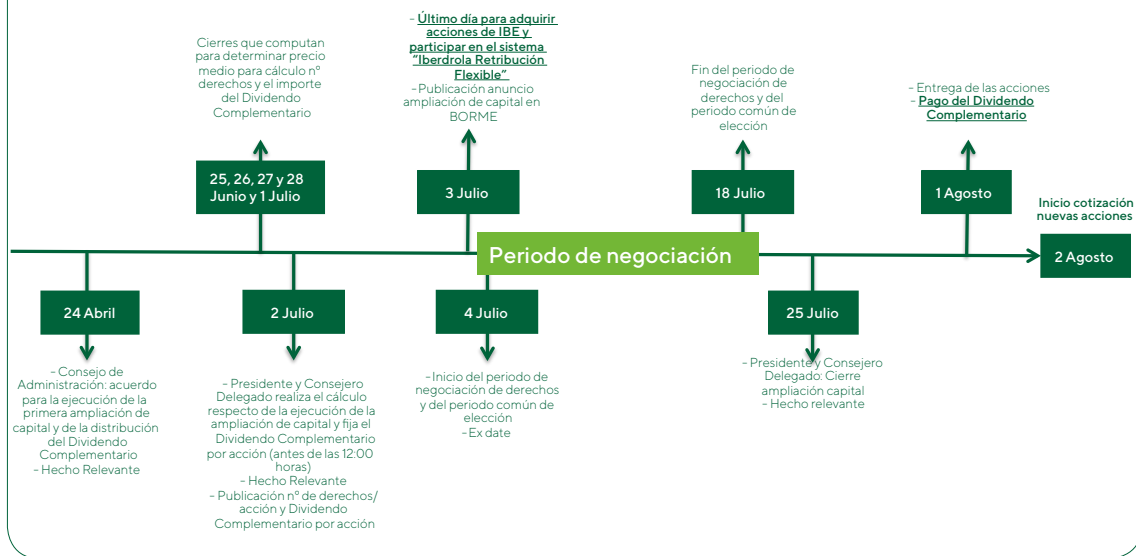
Cierres que computan para determinar precio medio para cálculo nº derechos y el importe del Dividendo Complementario

25, 26, 27 y 28 Junio y 1 Julio

- Último día para adquirir acciones de IBE y participar en el sistema "Iberdrola Retribución Flexible"
- Publicación anuncio ampliación de capital en BORME

3 Julio

Fin del periodo de negociación de derechos y del periodo común de elección

18 Julio

- Entrega de las acciones
- Pago del Dividendo Complementario

1 Agosto

Inicio cotización nuevas acciones

2 Agosto

Periodo de negociación

24 Abril

- Consejo de Administración: acuerdo para la ejecución de la primera ampliación de capital y de la distribución del Dividendo Complementario
- Hecho Relevante

2 Julio

- Presidente y Consejero Delegado realiza el cálculo respecto de la ejecución de la ampliación de capital y fija el Dividendo Complementario por acción (antes de las 12:00 horas)
- Hecho Relevante
- Publicación nº de derechos/ acción y Dividendo Complementario por acción

4 Julio

- Inicio del periodo de negociación de derechos y del periodo común de elección
- Ex date

25 Julio

- Presidente y Consejero Delegado: Cierre ampliación capital
- Hecho relevante